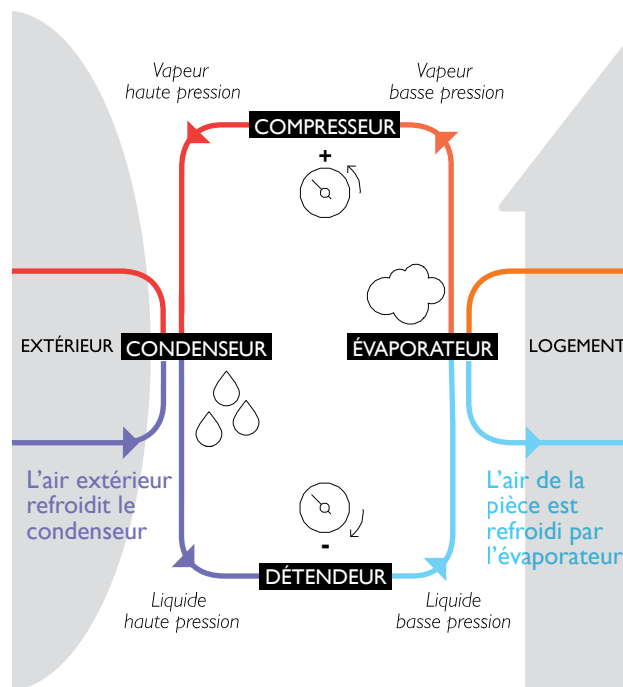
Vapeur haute pression

Vapeur basse pression

COMPRESSEUR

+

EXTÉRIEUR

CONDENSEUR

ÉVAPORATEUR

LOGEMENT

L'air extérieur refroidit le condenseur

L'air de la pièce est refroidi par l'évaporateur

-

DÉTENDEUR

Liquide haute pression

Liquide basse pression